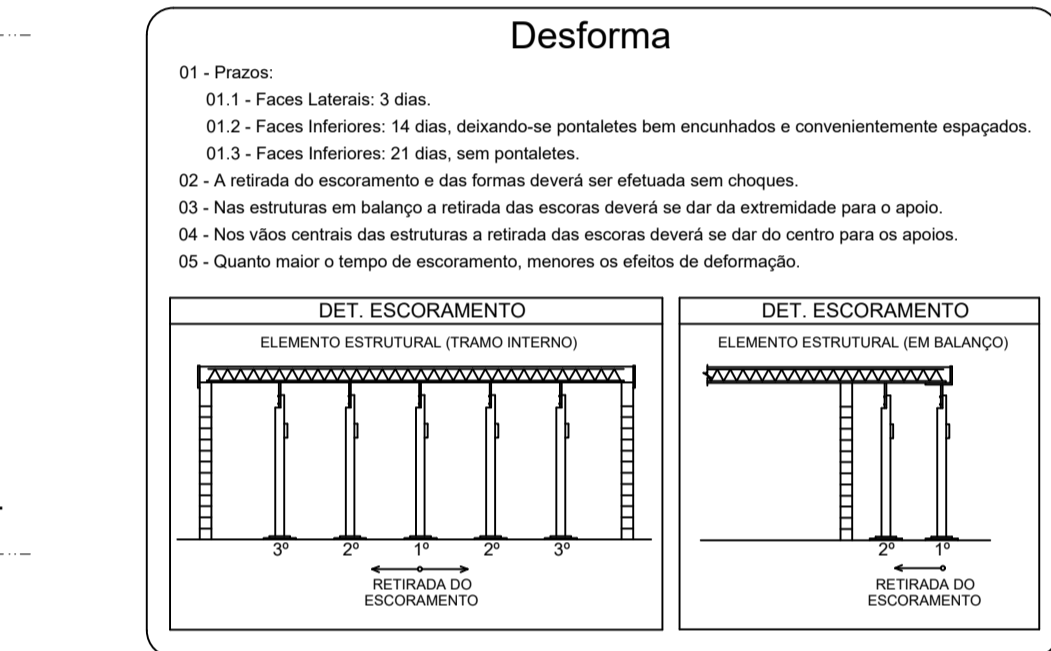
Desforma

01 - Prazos:

01.1 - Faces Laterais: 3 dias.

01.2 - Faces Inferiores: 14 dias, deixando-se pontaletes bem encunhados e convenientemente espaçados.

01.3 - Faces Inferiores: 21 dias, sem pontaletes.

02 - A retirada do escoramento e das formas deverá ser efetuada sem choques.

03 - Nas estruturas em balanço a retirada das escoras deverá se dar da extremidade para o apoio.

04 - Nos vãos centrais das estruturas a retirada das escoras deverá se dar do centro para os apoios.

05 - Quanto maior o tempo de escoramento, menores os efeitos de deformação.

DET. ESCORAMENTO

ELEMENTO ESTRUTURAL (TRAMO INTERNO)

3º 2º 1º 2º 3º

RETIRADA DO ESCORAMENTO

DET. ESCORAMENTO

ELEMENTO ESTRUTURAL (EM BALANÇO)

2º 1º

RETIRADA DO ESCORAMENTO